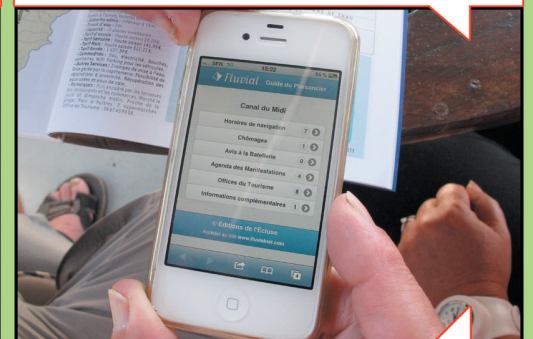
SFR 3G 15:22 84 %

Fluvial Guide du Plaisancier

Canal du Midi

Horaires de navigation 7

Chômages 1

Avis à la Batellerie 0

Agenda des Manifestations 4

Offices du Tourisme 8

Informations complémentaires 1

© Editions de l'Écluse

Accéder au site www.fluvial.net